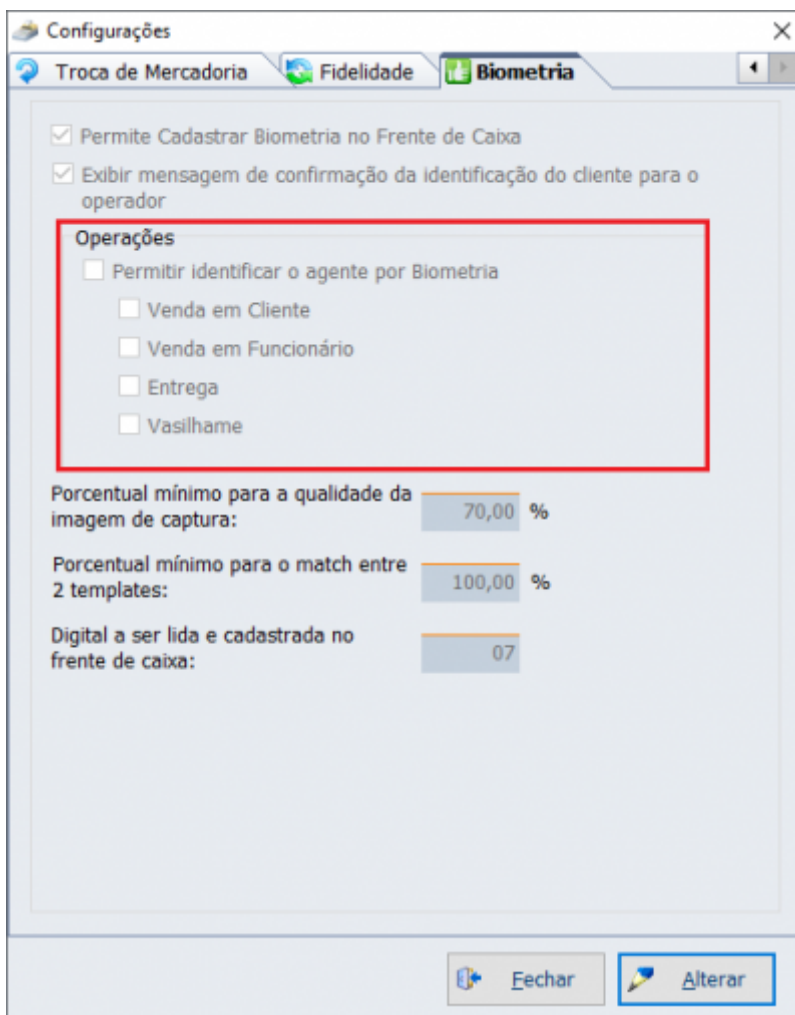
Configurações

Troca de Mercadoria | Fidelidade | Biometria

Permite Cadastrar Biometria no Frente de Caixa

Exibir mensagem de confirmação da identificação do cliente para o operador

Operações

Permitir identificar o agente por Biometria

Venda em Cliente

Venda em Funcionário

Entrega

Vasilhame

Porcentual mínimo para a qualidade da imagem de captura: 70,00 %

Porcentual mínimo para o match entre 2 templates: 100,00 %

Digital a ser lida e cadastrada no frente de caixa: 07

Fechar

Alterar